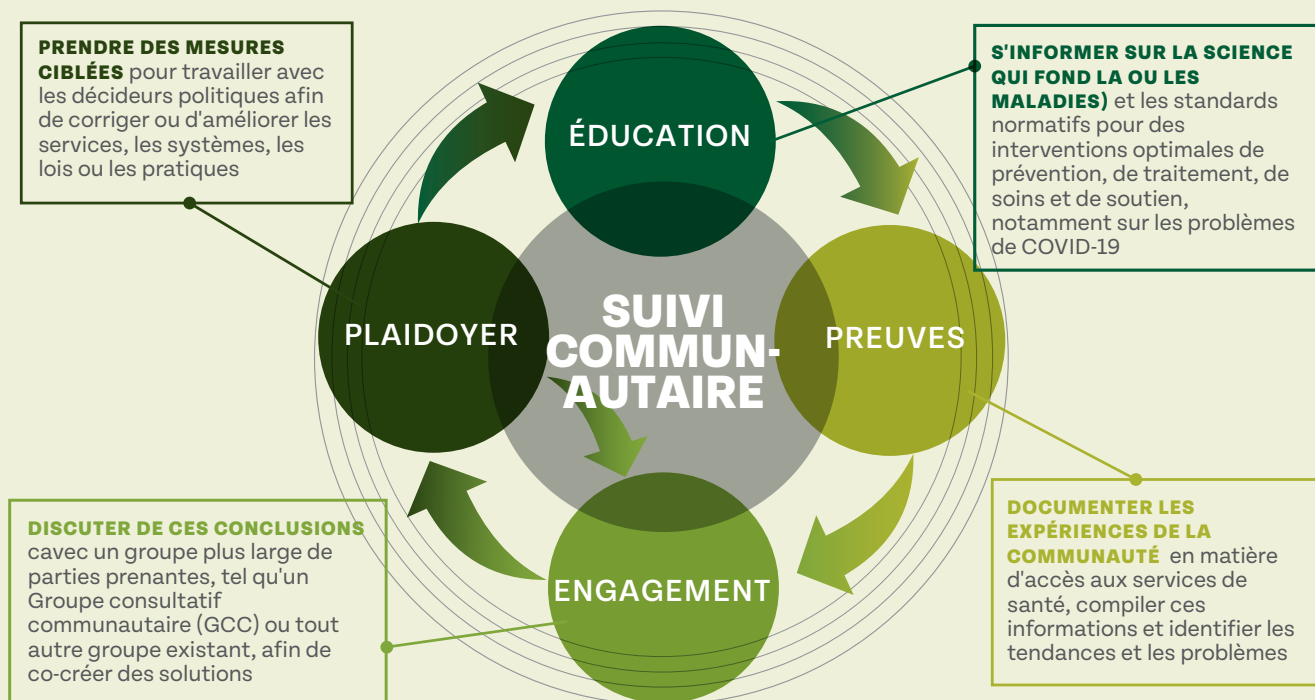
PRENDRE DES MESURES CIBLÉES pour travailler avec les décideurs politiques afin de corriger ou d'améliorer les services, les systèmes, les lois ou les pratiques

ÉDUCATION

S'INFORMER SUR LA SCIENCE QUI FOND LA OU LES MALADIES) et les standards normatifs pour des interventions optimales de prévention, de traitement, de soins et de soutien, notamment sur les problèmes de COVID-19

PLAIDOYER

SUIVI COMMUN-AUTAIRE

PREUVES

DISCUTER DE CES CONCLUSIONS cavec un groupe plus large de parties prenantes, tel qu'un Groupe consultatif communautaire (GCC) ou tout autre groupe existant, afin de co-créer des solutions

ENGAGEMENT

DOCUMENTER LES EXPÉRIENCES DE LA COMMUNAUTÉ en matière d'accès aux services de santé, compiler ces informations et identifier les tendances et les problèmes